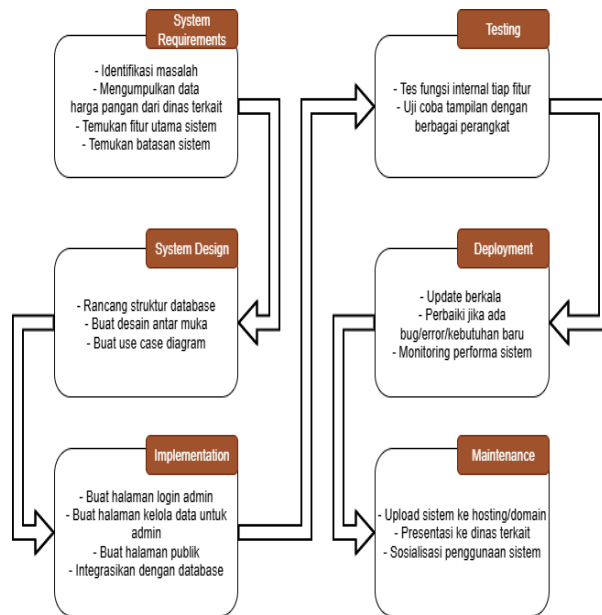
System Requirements

- Identifikasi masalah
- Mengumpulkan data harga pangan dari dinas terkait
- Temukan fitur utama sistem
- Temukan batasan sistem

System Design

- Rancang struktur database
- Buat desain antar muka
- Buat use case diagram

Implementation

- Buat halaman login admin
- Buat halaman kelola data untuk admin
- Buat halaman publik
- Integrasikan dengan database

Testing

- Tes fungsi internal tiap fitur
- Uji coba tampilan dengan berbagai perangkat

Deployment

- Update berkala
- Perbaiki jika ada bug/error/kebutuhan baru
- Monitoring performa sistem

Maintenance

- Upload sistem ke hosting/domain
- Presentasi ke dinas terkait
- Sosialisasi penggunaan sistem